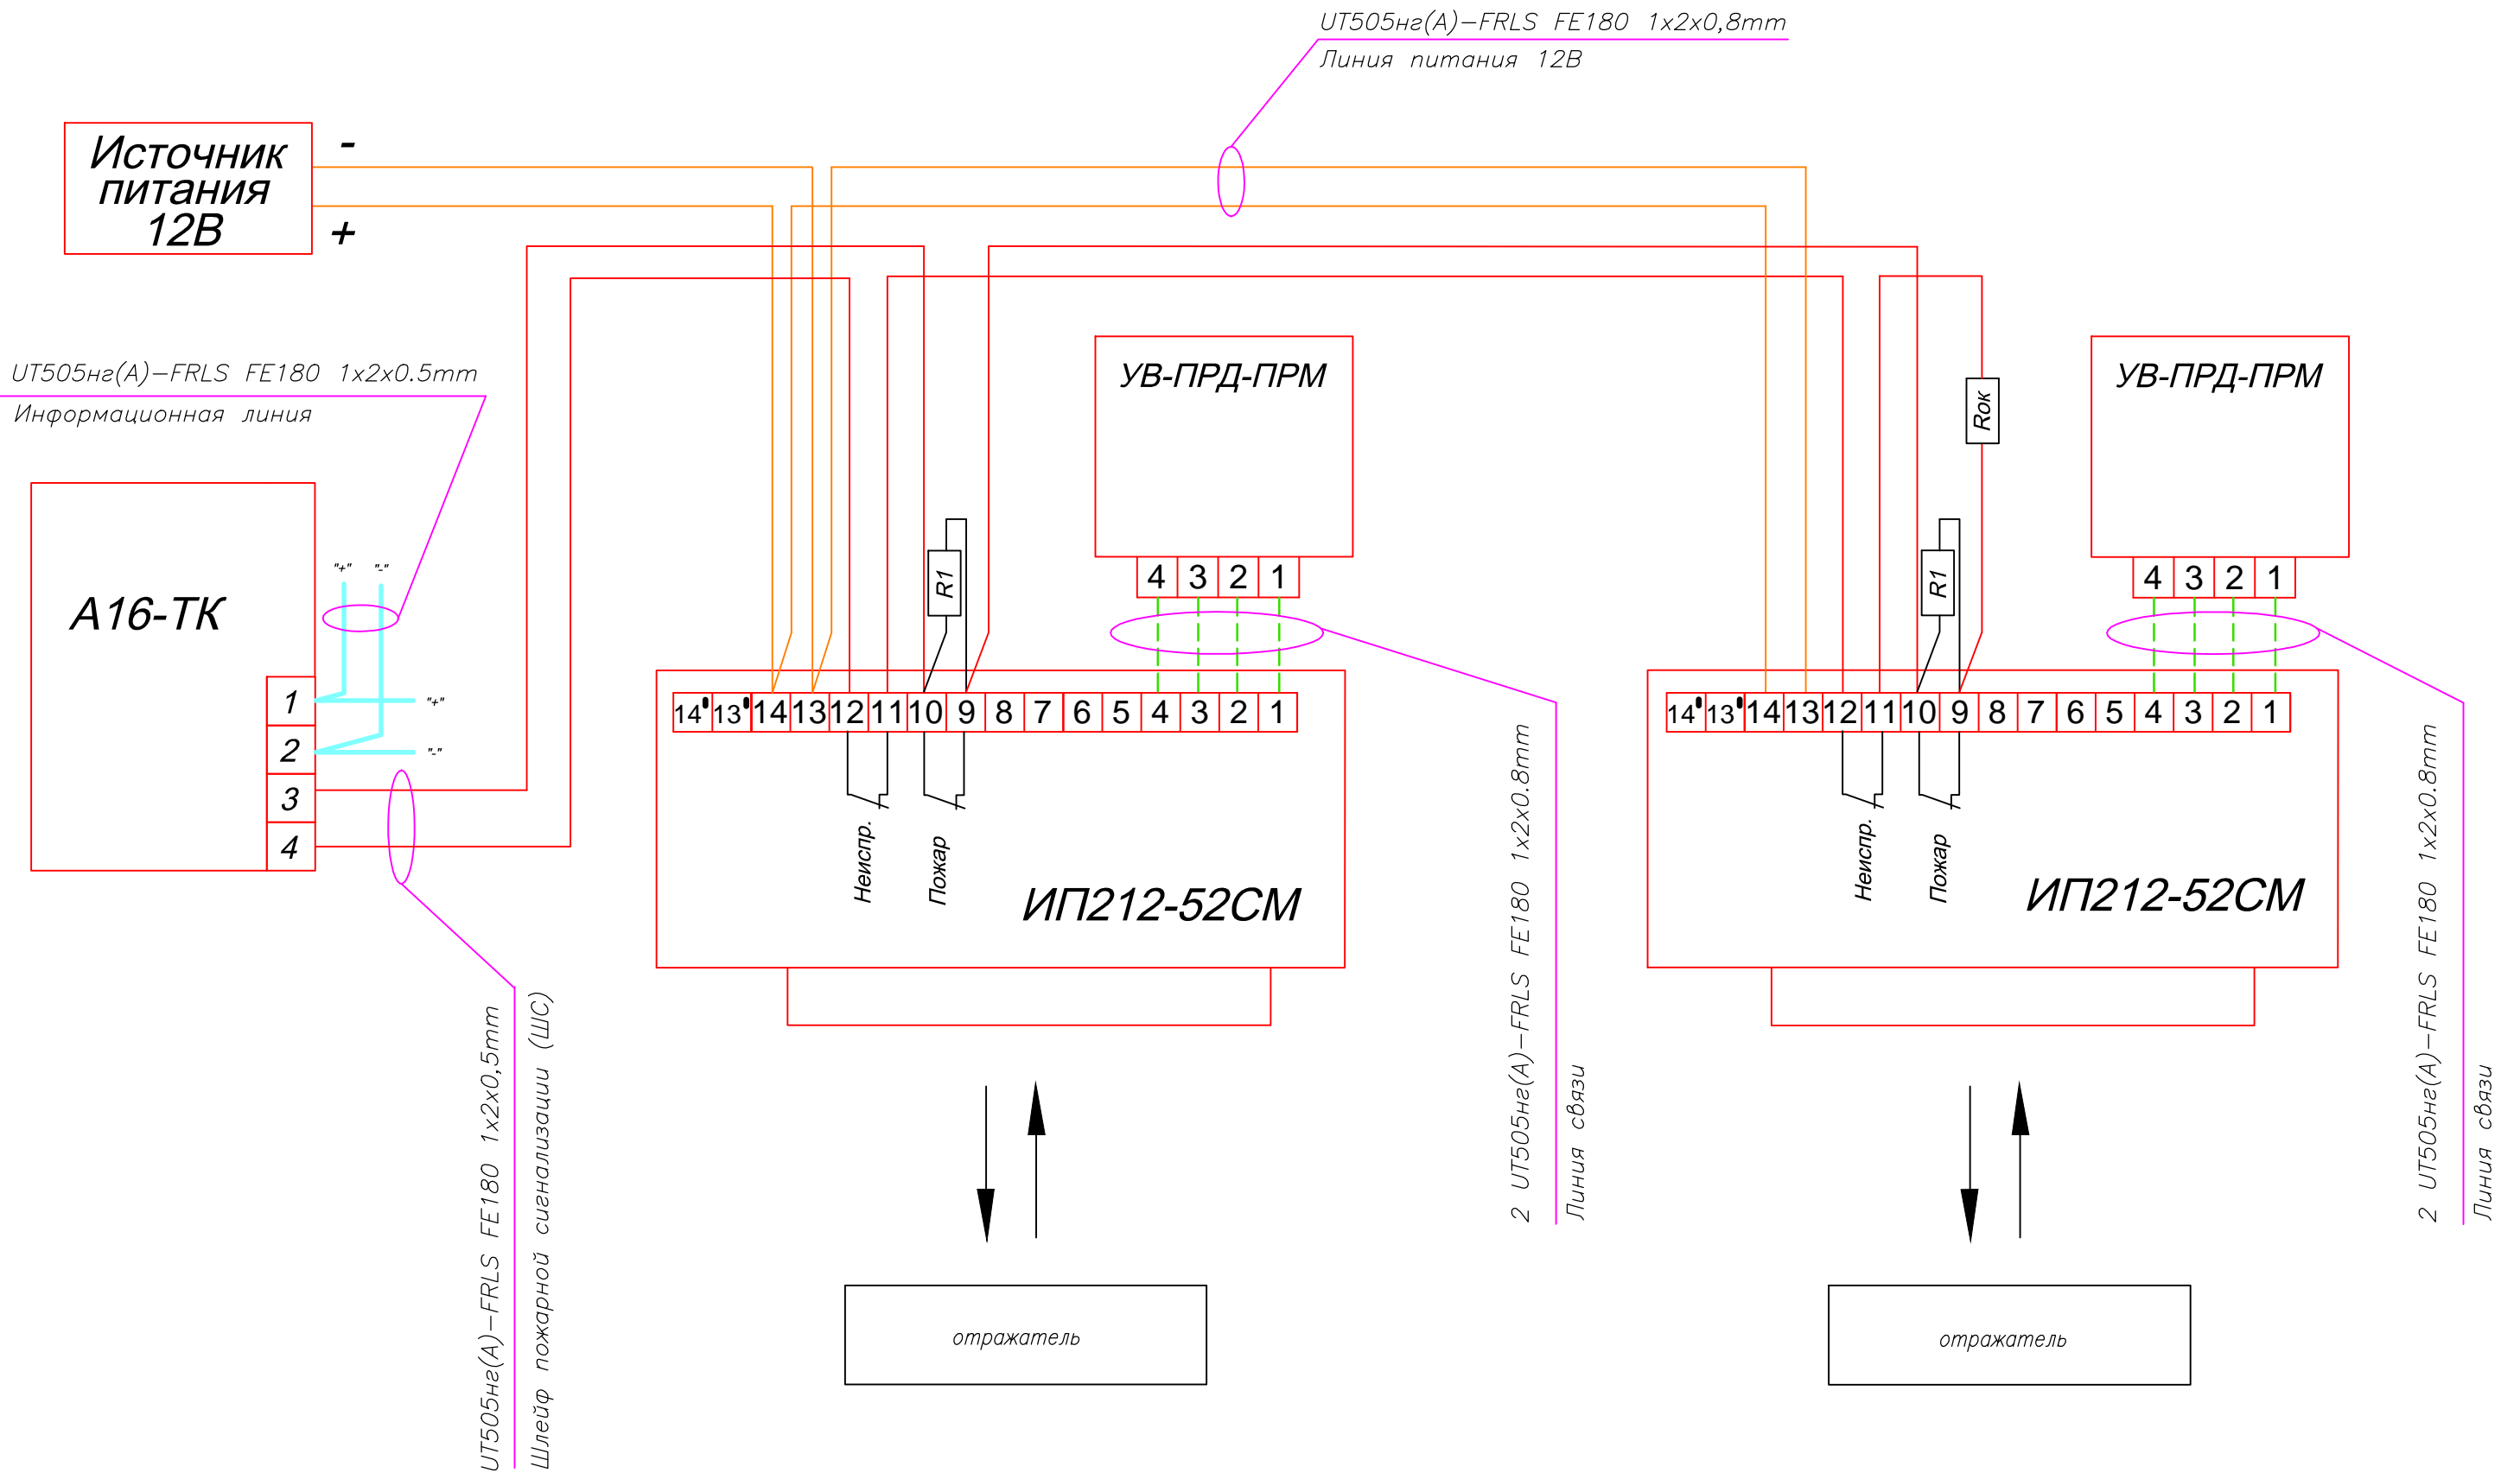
UT505нг(А)—FRLS FE180 1x2x0,8mm
Линия питания 12В

Источник питания 12В
-
+

UT505нг(А)—FRLS FE180 1x2x0.5mm
Информационная линия

А16-ТК
"+" "-"
1
2
3
4
"+"
"-"

УВ-ПРД-ПРМ
4 3 2 1

R1

14 13 14 13 12 11 10 9 8 7 6 5 4 3 2 1

Неиспр.
Пожар
ИП212-52СМ

2 UT505нг(А)—FRLS FE180 1x2x0.8mm
Линия связи

Rок

УВ-ПРД-ПРМ
4 3 2 1

R1

14 13 14 13 12 11 10 9 8 7 6 5 4 3 2 1

Неиспр.
Пожар
ИП212-52СМ

2 UT505нг(А)—FRLS FE180 1x2x0.8mm
Линия связи

UT505нг(А)—FRLS FE180 1x2x0,5mm
Шлейф пожарной сигнализации (ШС)

отражатель

отражатель